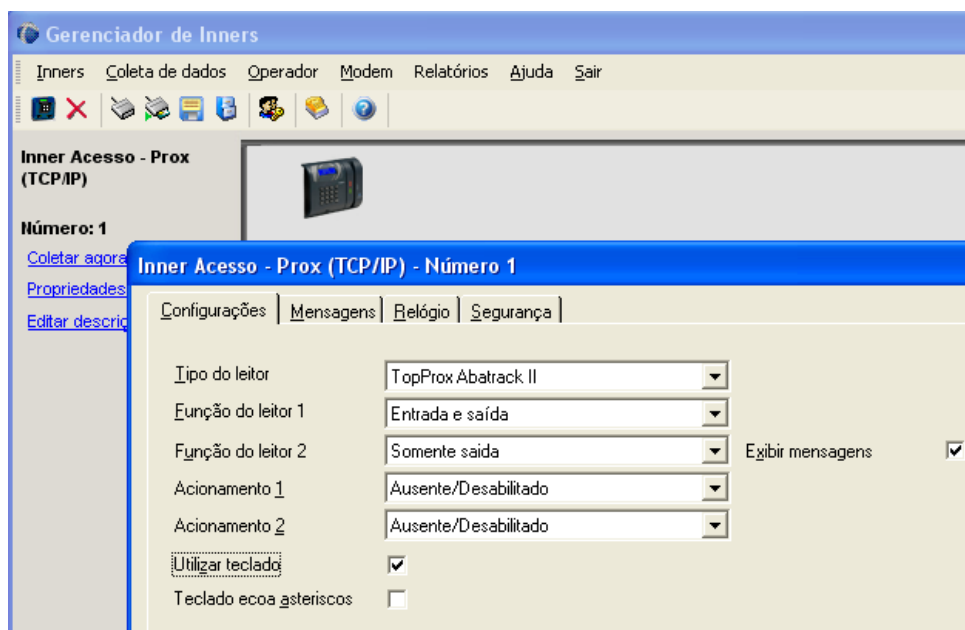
Gerenciador de Inners

Inners Coleta de dados Operador Modem Relatórios Ajuda Sair

Inner Acesso - Prox (TCP/IP)

Número: 1

Coletar agora

Propriedades

Editar descric

Inner Acesso - Prox (TCP/IP) - Número 1

Configurações | Mensagens | Relógio | Segurança

Tipo do leitor: TopProx Abatrack II

Função do leitor 1: Entrada e saída

Função do leitor 2: Somente saida

Exibir mensagens ☑

Acionamento 1: Ausente/Desabilitado

Acionamento 2: Ausente/Desabilitado

Utilizar teclado ☑

Teclado ecoa asteriscos ☐